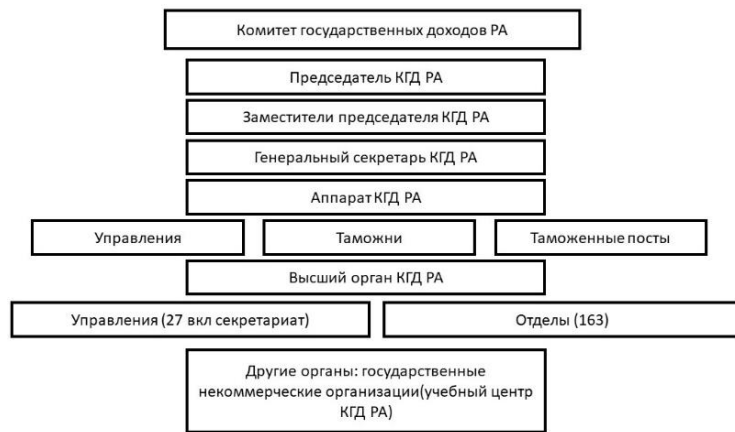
Комитет государственных доходов РА

Председатель КГД РА

Заместители председателя КГД РА

Генеральный секретарь КГД РА

Аппарат КГД РА

Управления

Таможни

Таможенные посты

Высший орган КГД РА

Управления (27 вкл секретариат)

Отделы (163)

Другие органы: государственные некоммерческие организации(учебный центр КГД РА)